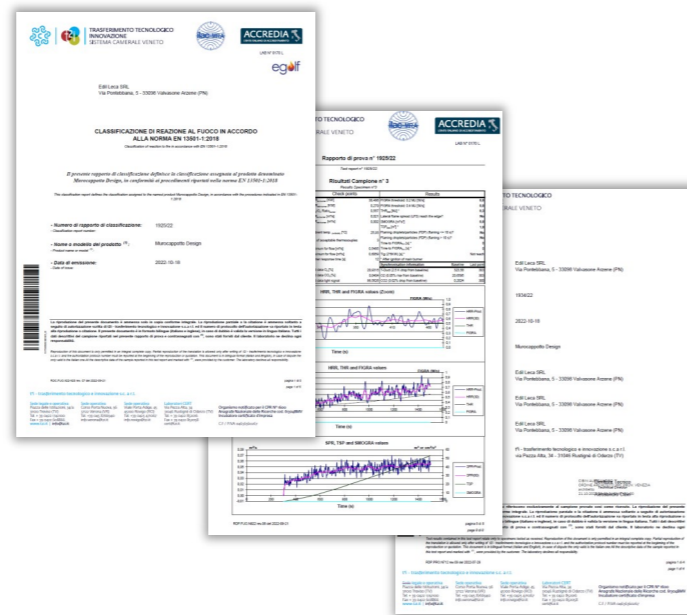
TRASFERIMENTO TECNOLOGICO INNOVAZIONE
SISTEMA CAMERALE VENETO

ACCREDIA

egolf

Edil Leca SRL
Via Pontebbana, 5 - 33098 Valvasone Arzene (PN)

CLASSIFICAZIONE DI REAZIONE AL FUOCO IN ACCORDO ALLA NORMA EN 13501-1:2019

Classification of reaction to fire in accordance with EN 13501-1:2019

Il presente rapporto di classificazione definisce la classificazione assegnata al prodotto denominato Murocappotto Design, in conformità alle procedure riportate nella norma EN 13501-1:2019

This classification report defines the classification assigned to the named product Murocappotto Design, in accordance with the procedures indicated in EN 13501-1:2019

- Numero di rapporto di classificazione: 1925/22
Classification report number

- Nome e modello del prodotto: Murocappotto Design
Product name or model

- Data di emissione: 2022-10-18
Date of issue

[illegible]

Rapporto di prova n° 1925/22

Risultati Campione n° 3

| Check points | Results |
|---|---|
| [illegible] | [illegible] |

HRR, THR and FIGRA values (Zoom)

HRR, THR and FIGRA values

Time (s)

SPR, TSP and SMOGRA values

Time (s)

Edil Leca SRL
Via Pontebbana, 5 - 33098 Valvasone Arzene (PN)

1934/22

2022-10-18

Murocappotto Design

Edil Leca SRL
Via Pontebbana, 5 - 33098 Valvasone Arzene (PN)

Edil Leca SRL
Via Pontebbana, 5 - 33098 Valvasone Arzene (PN)

PI - Trasferimento tecnologico e innovazione s.c.a r.l.
Via Piazza Alta, 34 - 31020 Ruvignè di Oderzo (TV)

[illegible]